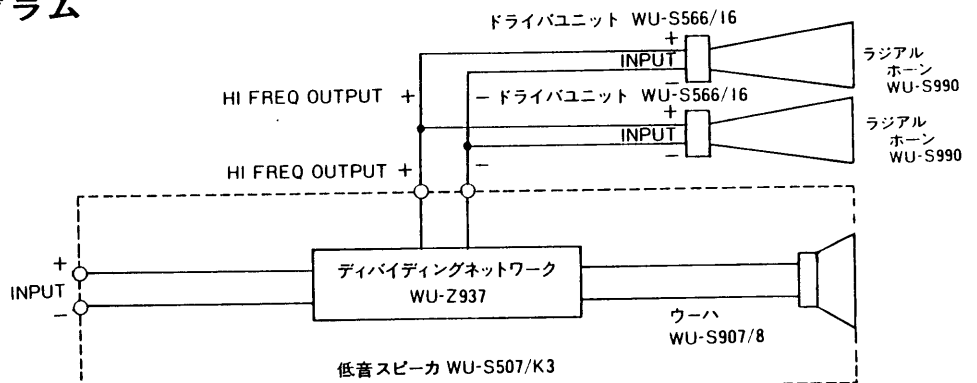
ラム

ドライバユニット WU-S566/16

+
INPUT
−

ラジアル
ホーン
WU-S990

HI FREQ OUTPUT +

− ドライバユニット WU-S566/16

+
INPUT
−

ラジアル
ホーン
WU-S990

HI FREQ OUTPUT +

−

+
INPUT
−

ディバイディングネットワーク
WU-Z937

ウーハ
WU-S907/8

低音スピーカ WU-S507/K3